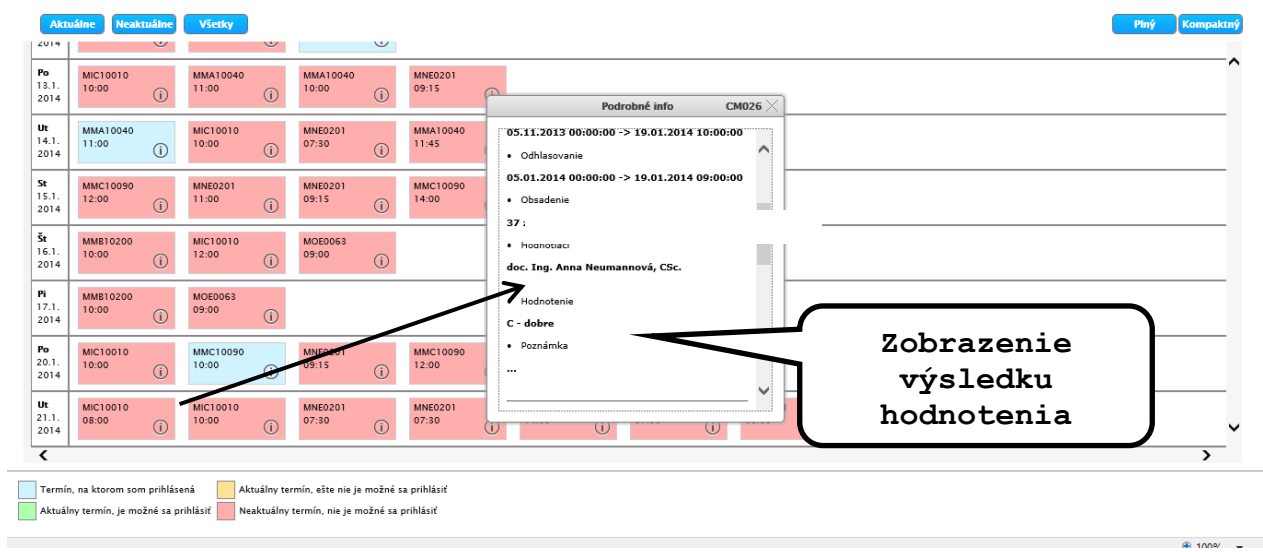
Aktuálne Neaktuálne Všetky

Plný Kompaktný

2014

Po 13.1. 2014
MIC10010 10:00
MMA10040 11:00
MMA10040 10:00
MNE0201 09:15

Ut 14.1. 2014
MMA10040 11:00
MIC10010 10:00
MNE0201 07:30
MMA10040 11:45

St 15.1. 2014
MMC10090 12:00
MNE0201 11:00
MNE0201 09:15
MMC10090 14:00

Št 16.1. 2014
MMB10200 10:00
MIC10010 12:00
MOE0063 09:00

Pi 17.1. 2014
MMB10200 10:00
MOE0063 09:00

Po 20.1. 2014
MIC10010 10:00
MMC10090 10:00
MNE0201 09:15
MMC10090 12:00

Ut 21.1. 2014
MIC10010 08:00
MIC10010 10:00
MNE0201 07:30
MNE0201 07:30

Podrobné info CM026

05.11.2013 00:00:00 -> 19.01.2014 10:00:00
• Odhlasovanie
05.01.2014 00:00:00 -> 19.01.2014 09:00:00
• Obsadenie
37 :
• Hodnotiaci
doc. Ing. Anna Neumannová, CSc.
• Hodnotenie
C - dobre
• Poznámka
...

Zobrazenie výsledku hodnotenia

Termín, na ktorom som prihlásená
Aktuálny termín, ešte nie je možné sa prihlásiť
Aktuálny termín, je možné sa prihlásiť
Neaktuálny termín, nie je možné sa prihlásiť

100%